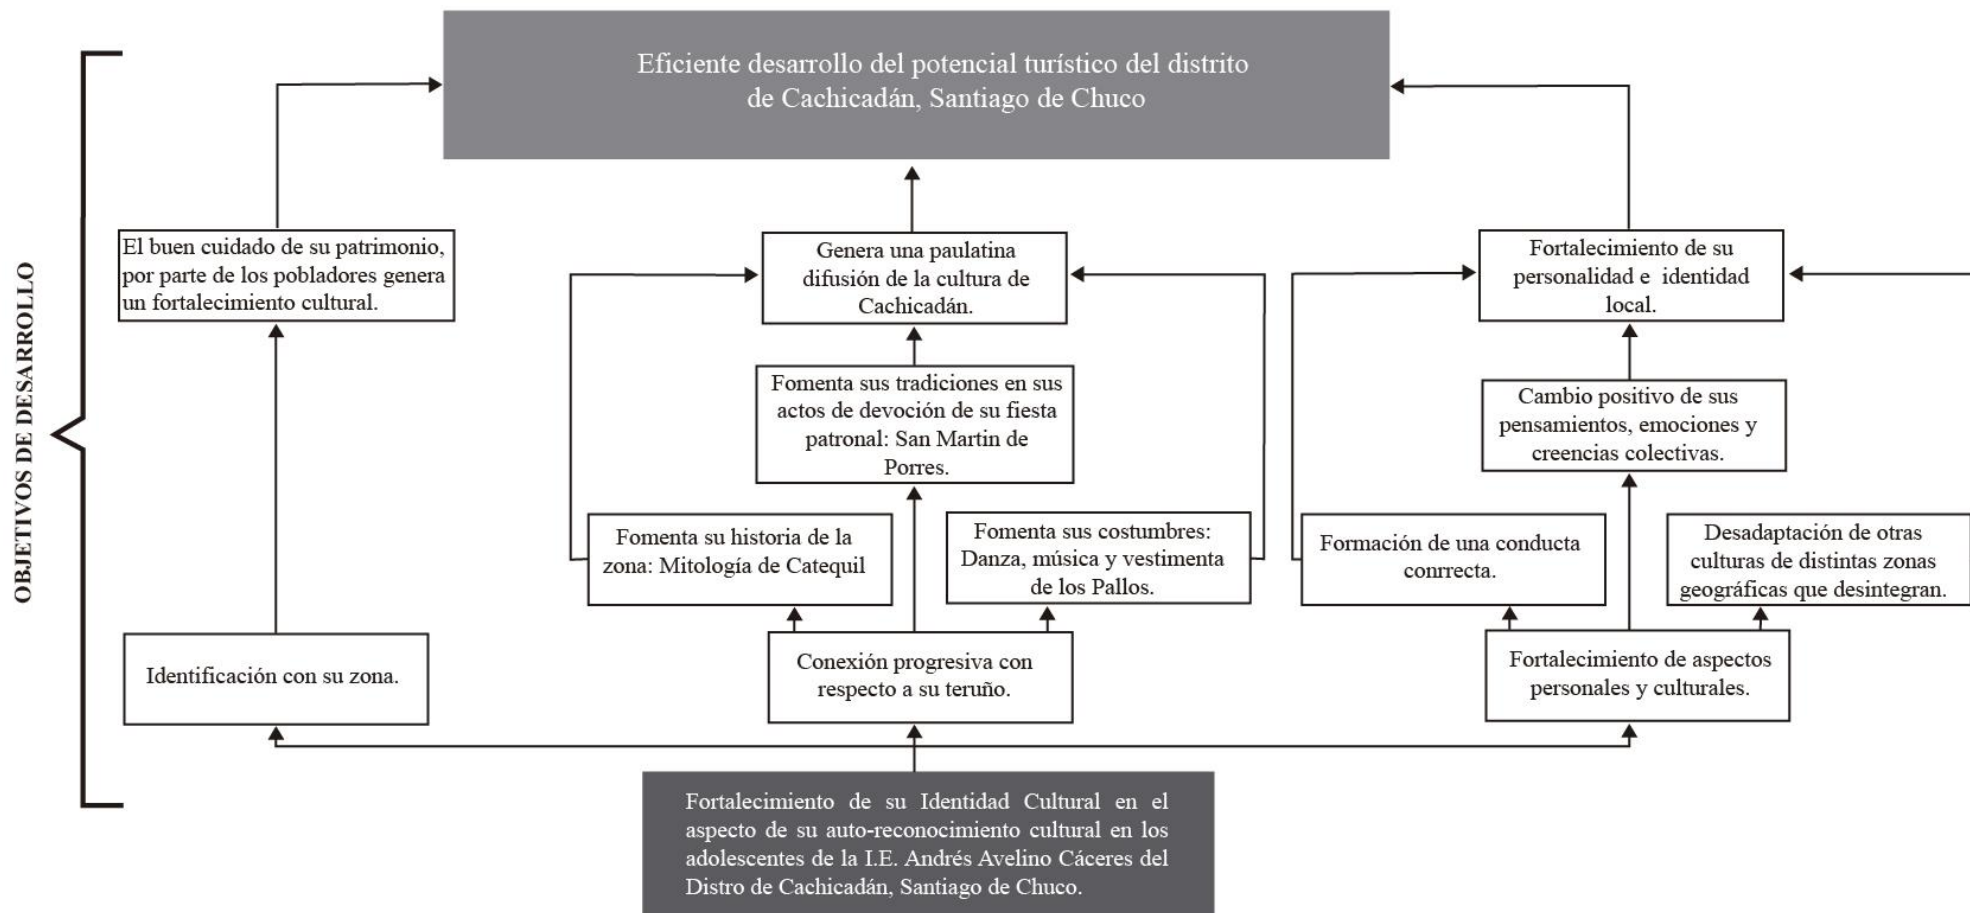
OBJETIVOS DE DESARROLLO

Eficiente desarrollo del potencial turístico del distrito de Cachicadán, Santiago de Chuco

El buen cuidado de su patrimonio, por parte de los pobladores genera un fortalecimiento cultural.

Genera una paulatina difusión de la cultura de Cachicadán.

Fortalecimiento de su personalidad e identidad local.

Fomenta sus tradiciones en sus actos de devoción de su fiesta patronal: San Martin de Porres.

Cambio positivo de sus pensamientos, emociones y creencias colectivas.

Fomenta su historia de la zona: Mitología de Catequil

Fomenta sus costumbres: Danza, música y vestimenta de los Pallos.

Formación de una conducta conrrecta.

Desadaptación de otras culturas de distintas zonas geográficas que desintegran.

Identificación con su zona.

Conexión progresiva con respecto a su teruño.

Fortalecimiento de aspectos personales y culturales.

Fortalecimiento de su Identidad Cultural en el aspecto de su auto-reconocimiento cultural en los adolescentes de la I.E. Andrés Avelino Cáceres del Distro de Cachicadán, Santiago de Chuco.